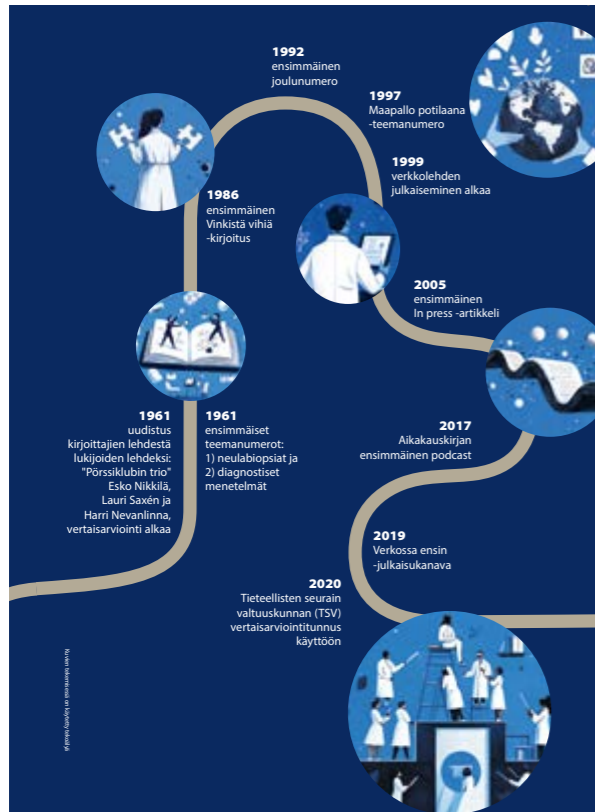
1992
ensimmäinen joulunumero

1997
Maapallo potilaana -teemanumero

1999
verkkolehden julkaiseminen alkaa

1986
ensimmäinen Vinkistä vihiä -kirjoitus

2005
ensimmäinen In press -artikkeli

1961
uudistus kirjoittajien lehdestä lukijoiden lehdeksi: "Pörssiklubin trio" Esko Nikkilä, Lauri Saxén ja Harri Nevanlinna, vertaisarviointi alkaa

1961
ensimmäiset teemanumerot: 1) neulabiopsiat ja 2) diagnostiset menetelmät

2017
Aikakauskirjan ensimmäinen podcast

2019
Verkossa ensin -julkaisukanava

2020
Tieteellisten seurain valtuuskunnan (TSV) vertaisarviointitunnus käyttöön

Kuvien tekemisessä on käytetty tekoälyä